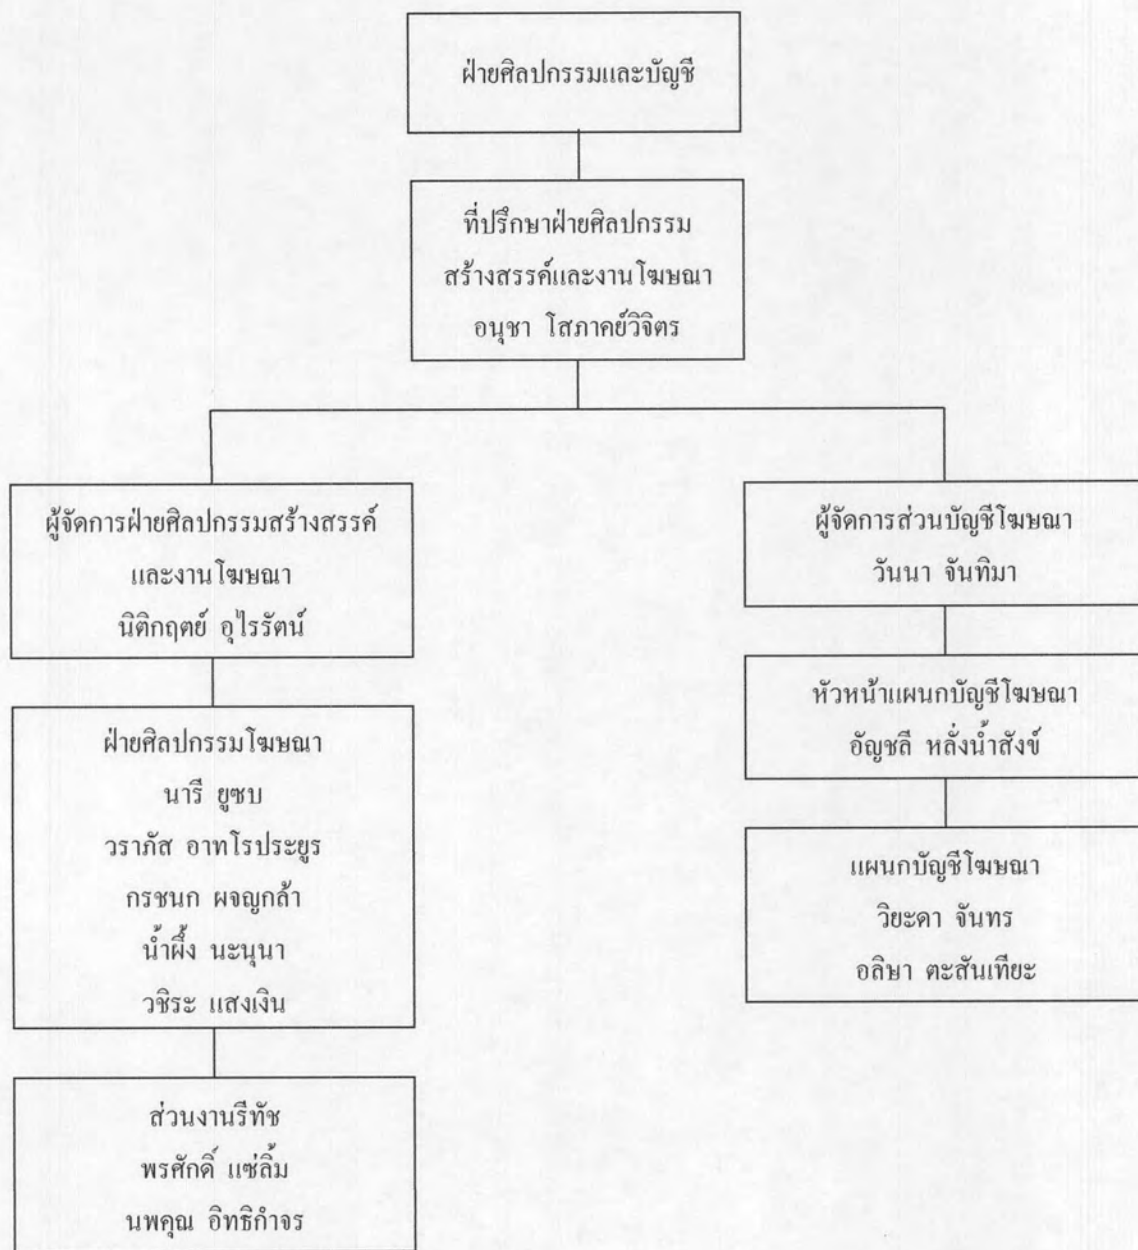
ฝ่ายศิลปกรรมและบัญชี

ที่ปรึกษาฝ่ายศิลปกรรม
สร้างสรรค์และงานโฆษณา
อนุชา โสภาคย์วิจิตร

ผู้จัดการฝ่ายศิลปกรรมสร้างสรรค์
และงานโฆษณา
นิติกฤตย์ อุไรรัตน์

ฝ่ายศิลปกรรมโฆษณา
นารี ยูซบ
วราภัส อาทโรประยูร
กรชนก ผจญกล้า
น้ำผึ้ง นะนุนา
วชิระ แสงเงิน

ส่วนงานรีทัช
พรศักดิ์ แซ่ลิ้ม
นพคุณ อิทธิกำจร

ผู้จัดการส่วนบัญชีโฆษณา
วันนา จันทิมา

หัวหน้าแผนกบัญชีโฆษณา
อัญชลี หลั่งน้ำสังข์

แผนกบัญชีโฆษณา
วิยะดา จันทร
อลิษา ตะสันเทียะ